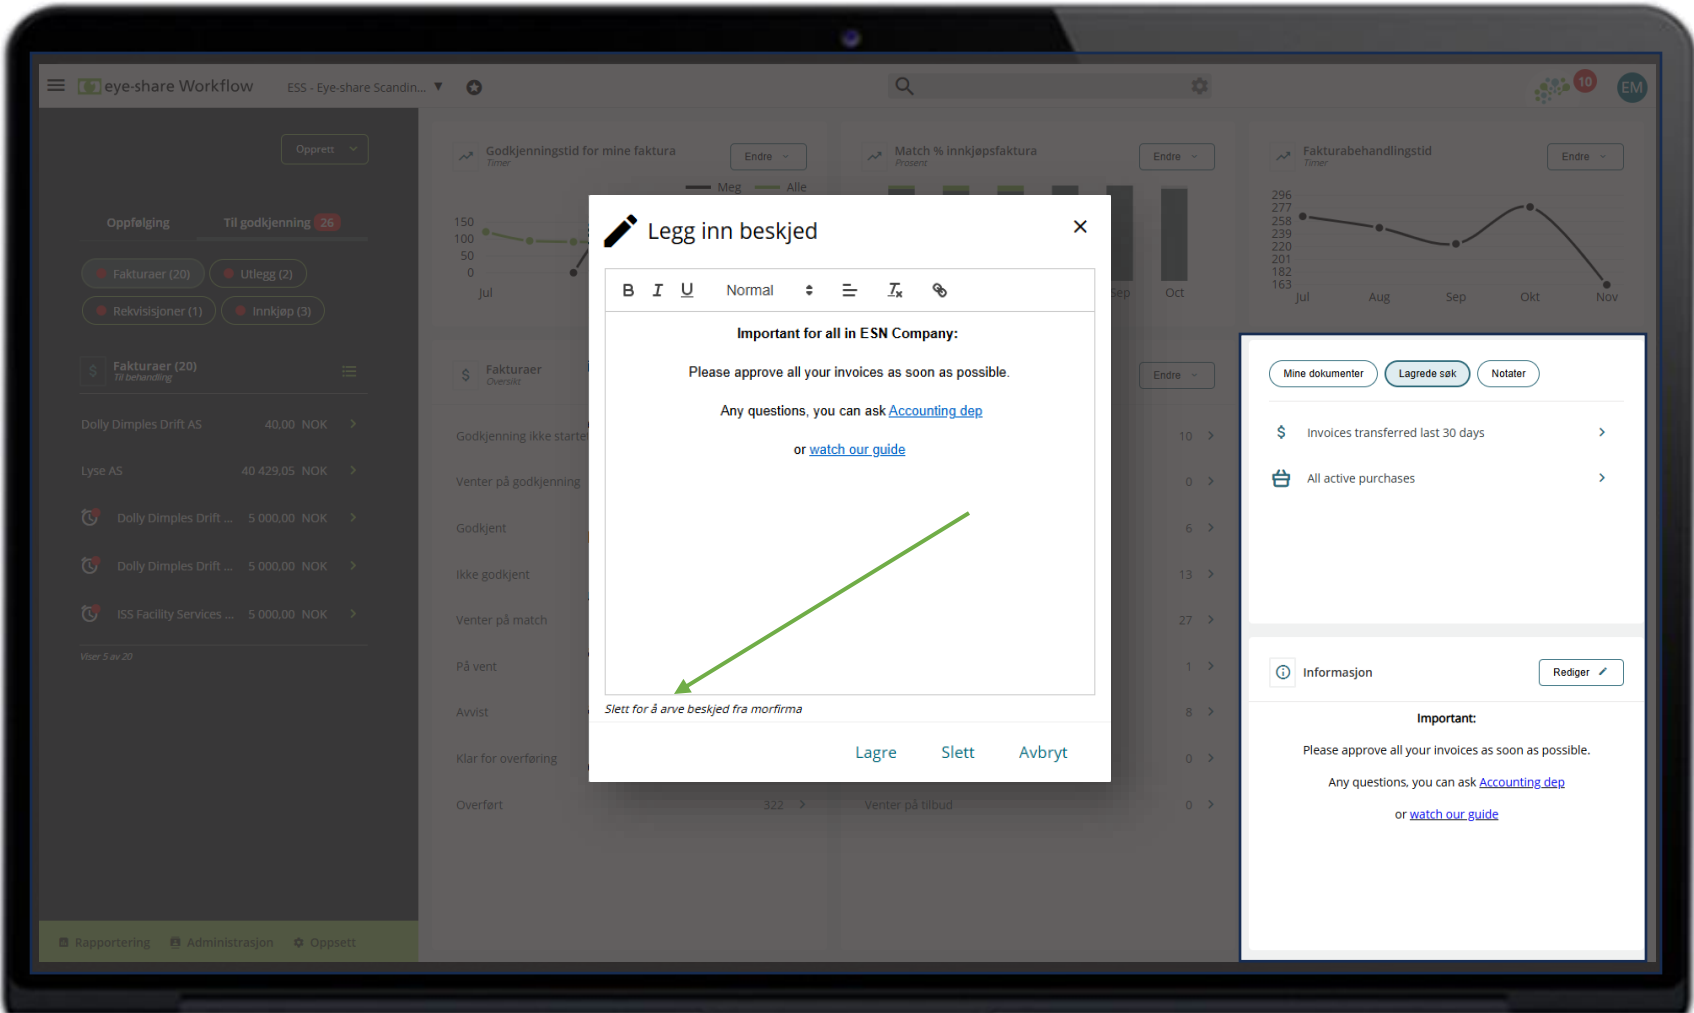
eye-share Workflow
ESS - Eye-share Scandin...
10
EM

Opprett

Oppfølging
Til godkjenning 26

Fakturaer (20)
Utlegg (2)
Rekvisisjoner (1)
Innkjøp (3)

Fakturaer (20)
Til behandling

Dolly Dimples Drift AS 40,00 NOK
Lyse AS 40 429,05 NOK
Dolly Dimples Drift ... 5 000,00 NOK
Dolly Dimples Drift ... 5 000,00 NOK
ISS Facility Services ... 5 000,00 NOK

Viser 5 av 20

Rapportering
Administrasjon
Oppsett

Godkjenningstid for mine faktura
Timer
Endre
Meg
Alle
150
100
50
0
Jul

Match % innkjøpsfaktura
Prosent
Endre
Sep
Oct

Fakturabehandlingstid
Timer
Endre
296
277
258
239
220
201
182
163
Jul
Aug
Sep
Okt
Nov

Fakturaer
Oversikt
Endre

Godkjenning ikke startet 10
Venter på godkjenning 0
Godkjent 6
Ikke godkjent 13
Venter på match 27
På vent 1
Avvist 8
Klar for overføring 0
Overført 322
Venter på tilbud 0

Legg inn beskjed

Normal

Important for all in ESN Company:

Please approve all your invoices as soon as possible.

Any questions, you can ask Accounting dep

or watch our guide

Slett for å arve beskjed fra morfirma

Lagre
Slett
Avbryt

Mine dokumenter
Lagrede søk
Notater

Invoices transferred last 30 days
All active purchases

Informasjon
Rediger

Important:

Please approve all your invoices as soon as possible.

Any questions, you can ask Accounting dep

or watch our guide